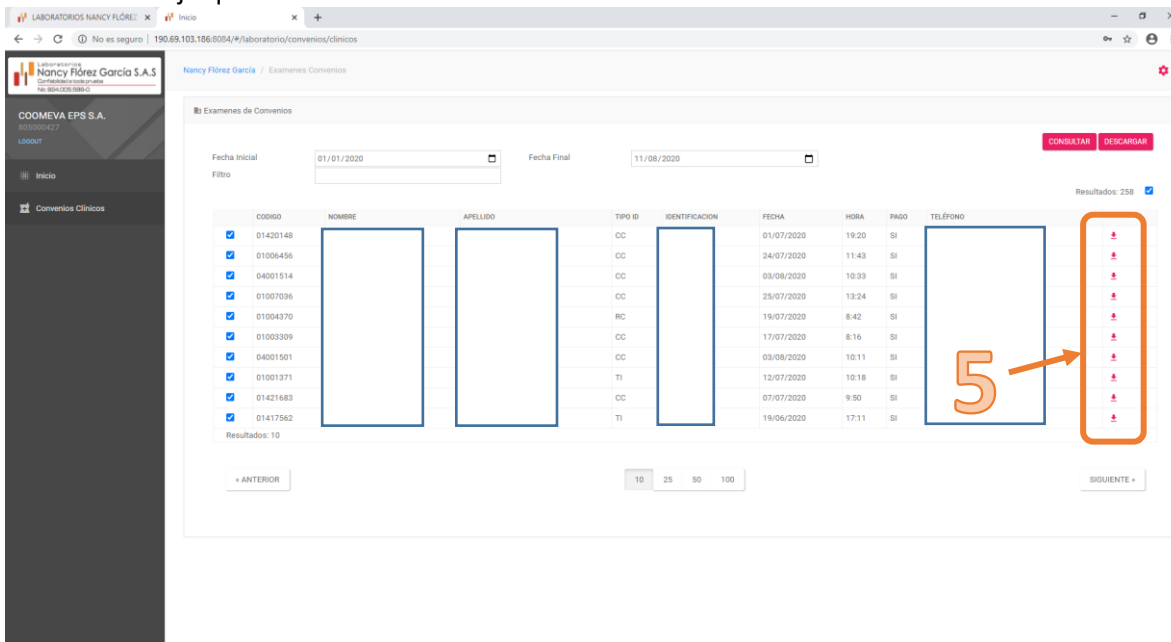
LABORATORIOS NANCY FLÓREZ × Inicio × +

No es seguro | 190.69.103.186:8084/#/laboratorio/convenios/clinicos

Laboratorios Nancy Flórez García S.A.S Confiabilidad a toda prueba Nit. 804.005.589-0

Nancy Flórez García / Examenes Convenios

COOMEVA EPS S.A.
805000427
LOGOUT

Inicio

Convenios Clinicos

Examenes de Convenios

CONSULTAR DESCARGAR

Fecha Inicial 01/01/2020
Fecha Final 11/08/2020
Filtro

Resultados: 258

| | CODIGO | NOMBRE | APELLIDO | TIPO ID | IDENTIFICACION | FECHA | HORA | PAGO | TELÉFONO | |
|---|---|---|---|---|---|---|---|---|---|---|
| | 01420148 | | | CC | | 01/07/2020 | 19:20 | SI | | |
| | 01006456 | | | CC | | 24/07/2020 | 11:43 | SI | | |
| | 04001514 | | | CC | | 03/08/2020 | 10:33 | SI | | |
| | 01007036 | | | CC | | 25/07/2020 | 13:24 | SI | | |
| | 01004370 | | | RC | | 19/07/2020 | 8:42 | SI | | |
| | 01003309 | | | CC | | 17/07/2020 | 8:16 | SI | | |
| | 04001501 | | | CC | | 03/08/2020 | 10:11 | SI | | |
| | 01001371 | | | TI | | 12/07/2020 | 10:18 | SI | | |
| | 01421683 | | | CC | | 07/07/2020 | 9:50 | SI | | |
| | 01417562 | | | TI | | 19/06/2020 | 17:11 | SI | | |

Resultados: 10

5

« ANTERIOR
10 25 50 100
SIGUIENTE »